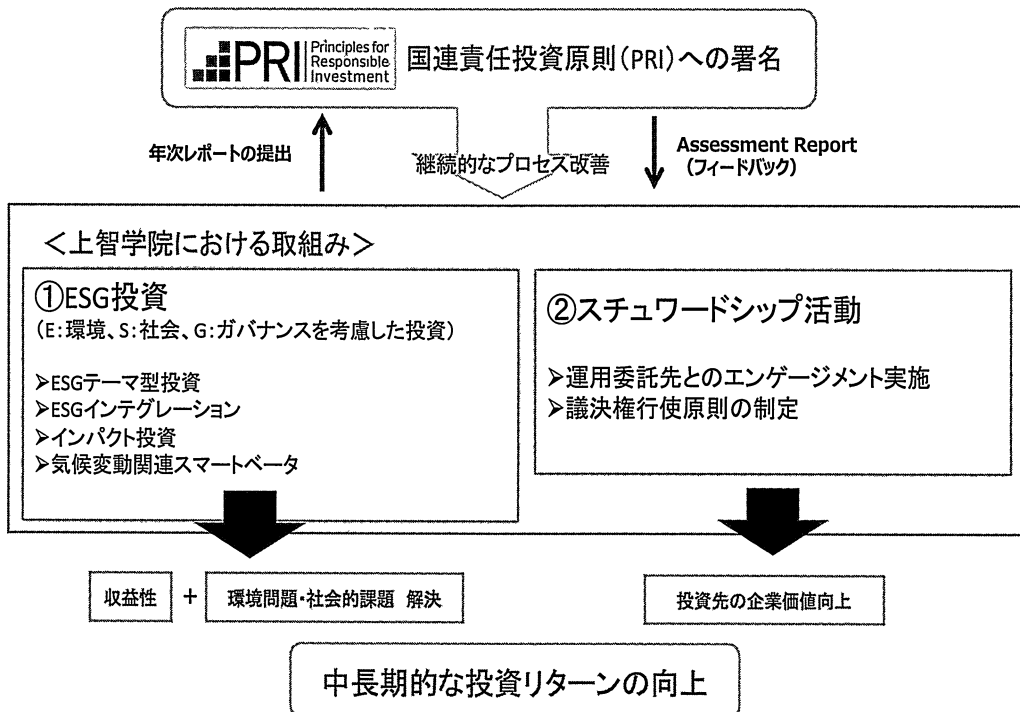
PRI Principles for Responsible Investment 国連責任投資原則(PRI)への署名

年次レポートの提出

継続的なプロセス改善

Assessment Report (フィードバック)

<上智学院における取組み>

①ESG投資
(E:環境、S:社会、G:ガバナンスを考慮した投資)

➢ESGテーマ型投資
➢ESGインテグレーション
➢インパクト投資
➢気候変動関連スマートベータ

②スチュワードシップ活動

➢運用委託先とのエンゲージメント実施
➢議決権行使原則の制定

収益性 + 環境問題・社会的課題 解決

投資先の企業価値向上

中長期的な投資リターンの向上